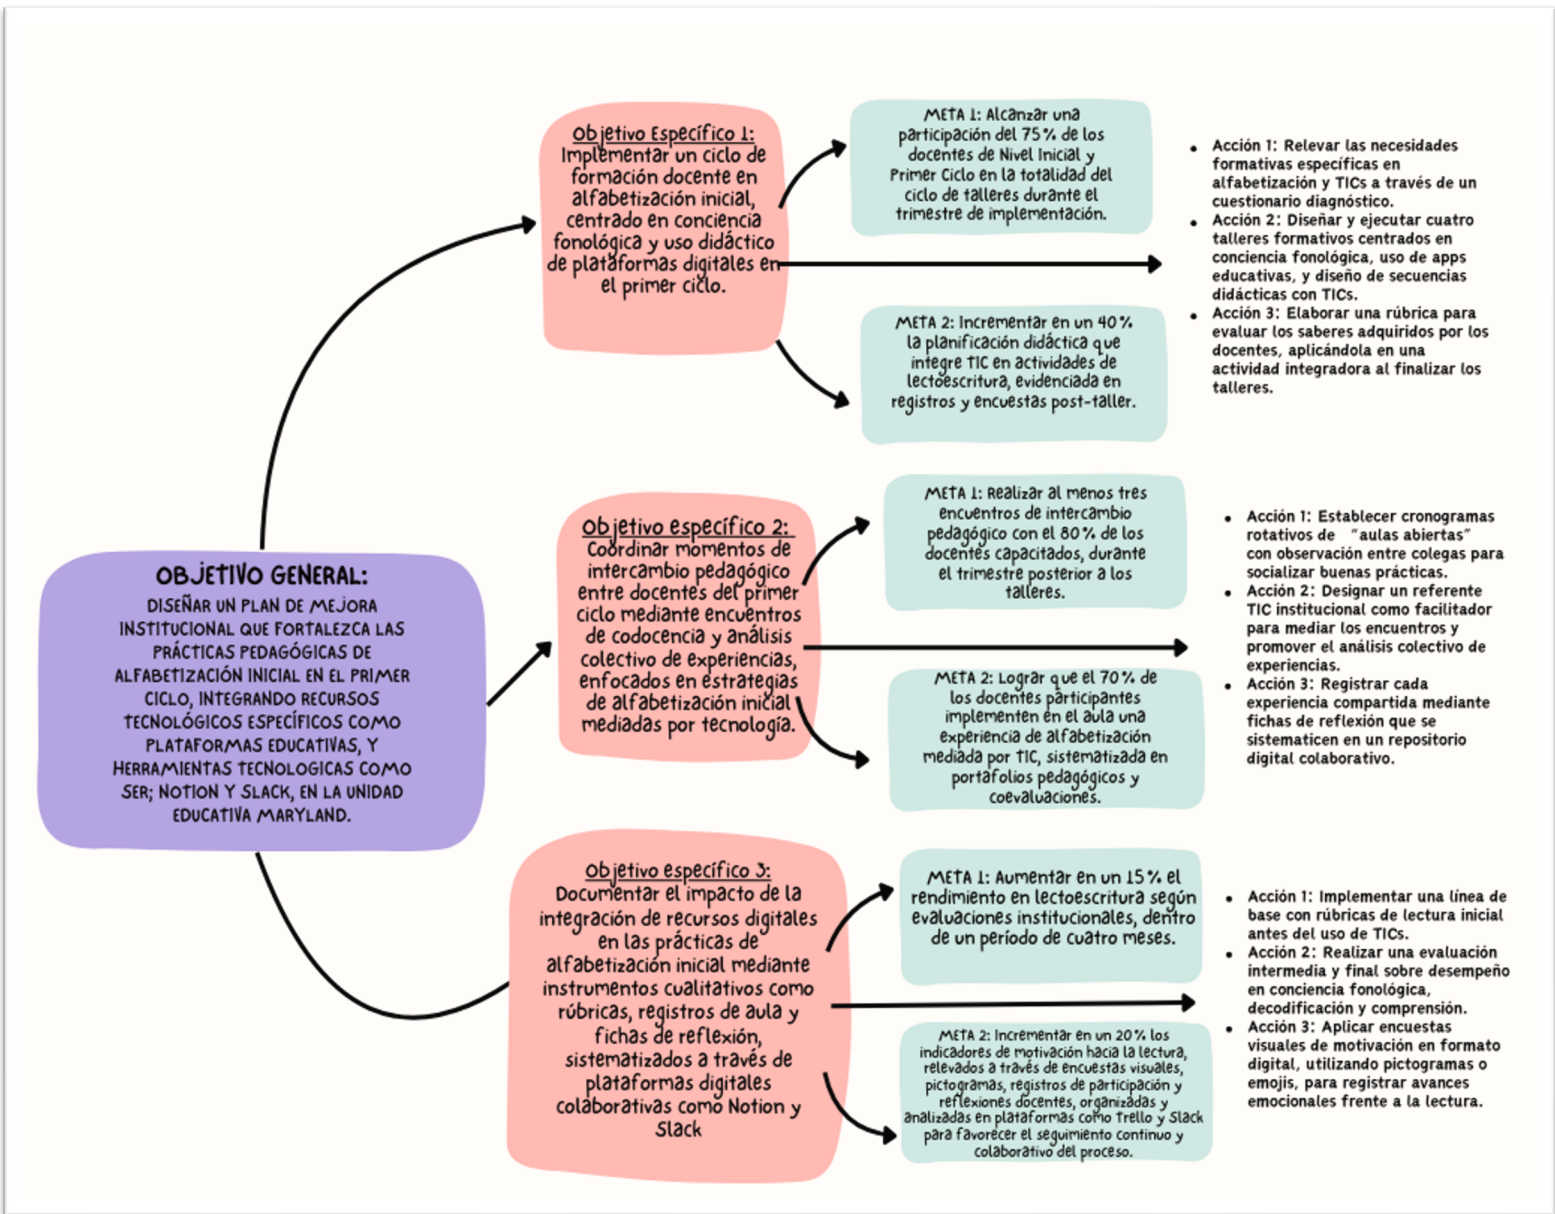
OBJETIVO GENERAL:
DISEÑAR UN PLAN DE MEJORA INSTITUCIONAL QUE FORTALEZCA LAS PRÁCTICAS PEDAGÓGICAS DE ALFABETIZACIÓN INICIAL EN EL PRIMER CICLO, INTEGRANDO RECURSOS TECNOLÓGICOS ESPECÍFICOS COMO PLATAFORMAS EDUCATIVAS, Y HERRAMIENTAS TECNOLOGICAS COMO SER; NOTION Y SLACK, EN LA UNIDAD EDUCATIVA MARYLAND.

Objetivo Específico 1:
Implementar un ciclo de formación docente en alfabetización inicial, centrado en conciencia fonológica y uso didáctico de plataformas digitales en el primer ciclo.

META 1: Alcanzar una participación del 75% de los docentes de Nivel Inicial y Primer Ciclo en la totalidad del ciclo de talleres durante el trimestre de implementación.

META 2: Incrementar en un 40% la planificación didáctica que integre TIC en actividades de lectoescritura, evidenciada en registros y encuestas post-taller.

- Acción 1: Relevar las necesidades formativas específicas en alfabetización y TICs a través de un cuestionario diagnóstico.
- Acción 2: Diseñar y ejecutar cuatro talleres formativos centrados en conciencia fonológica, uso de apps educativas, y diseño de secuencias didácticas con TICs.
- Acción 3: Elaborar una rúbrica para evaluar los saberes adquiridos por los docentes, aplicándola en una actividad integradora al finalizar los talleres.

Objetivo específico 2:
Coordinar momentos de intercambio pedagógico entre docentes del primer ciclo mediante encuentros de codocencia y análisis colectivo de experiencias, enfocados en estrategias de alfabetización inicial mediadas por tecnología.

META 1: Realizar al menos tres encuentros de intercambio pedagógico con el 80% de los docentes capacitados, durante el trimestre posterior a los talleres.

META 2: Lograr que el 70% de los docentes participantes implementen en el aula una experiencia de alfabetización mediada por TIC, sistematizada en portafolios pedagógicos y coevaluaciones.

- Acción 1: Establecer cronogramas rotativos de "aulas abiertas" con observación entre colegas para socializar buenas prácticas.
- Acción 2: Designar un referente TIC institucional como facilitador para mediar los encuentros y promover el análisis colectivo de experiencias.
- Acción 3: Registrar cada experiencia compartida mediante fichas de reflexión que se sistematicen en un repositorio digital colaborativo.

Objetivo específico 3:
Documentar el impacto de la integración de recursos digitales en las prácticas de alfabetización inicial mediante instrumentos cualitativos como rúbricas, registros de aula y fichas de reflexión, sistematizados a través de plataformas digitales colaborativas como Notion y Slack

META 1: Aumentar en un 15% el rendimiento en lectoescritura según evaluaciones institucionales, dentro de un período de cuatro meses.

META 2: Incrementar en un 20% los indicadores de motivación hacia la lectura, relevados a través de encuestas visuales, pictogramas, registros de participación y reflexiones docentes, organizadas y analizadas en plataformas como Trello y Slack para favorecer el seguimiento continuo y colaborativo del proceso.

- Acción 1: Implementar una línea de base con rúbricas de lectura inicial antes del uso de TICs.
- Acción 2: Realizar una evaluación intermedia y final sobre desempeño en conciencia fonológica, decodificación y comprensión.
- Acción 3: Aplicar encuestas visuales de motivación en formato digital, utilizando pictogramas o emojis, para registrar avances emocionales frente a la lectura.